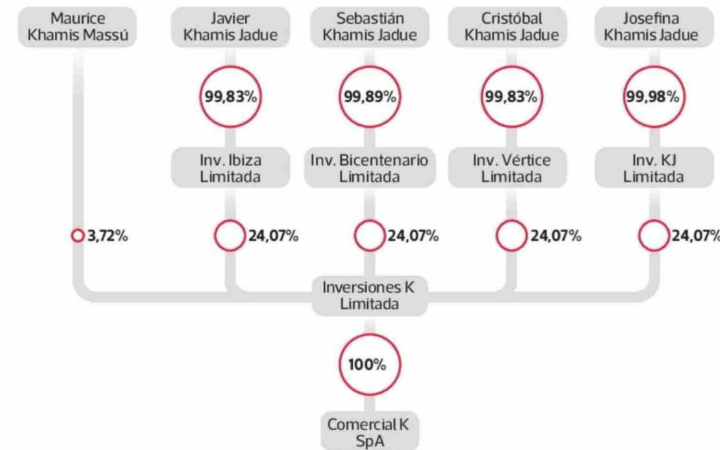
Maurice Khamis Massú

Javier Khamis Jadue

Sebastián Khamis Jadue

Cristóbal Khamis Jadue

Josefina Khamis Jadue

99,83%

99,89%

99,83%

99,98%

Inv. Ibiza Limitada

Inv. Bicentenario Limitada

Inv. Vértice Limitada

Inv. KJ Limitada

3,72%

24,07%

24,07%

24,07%

24,07%

Inversiones K Limitada

100%

Comercial K SpA